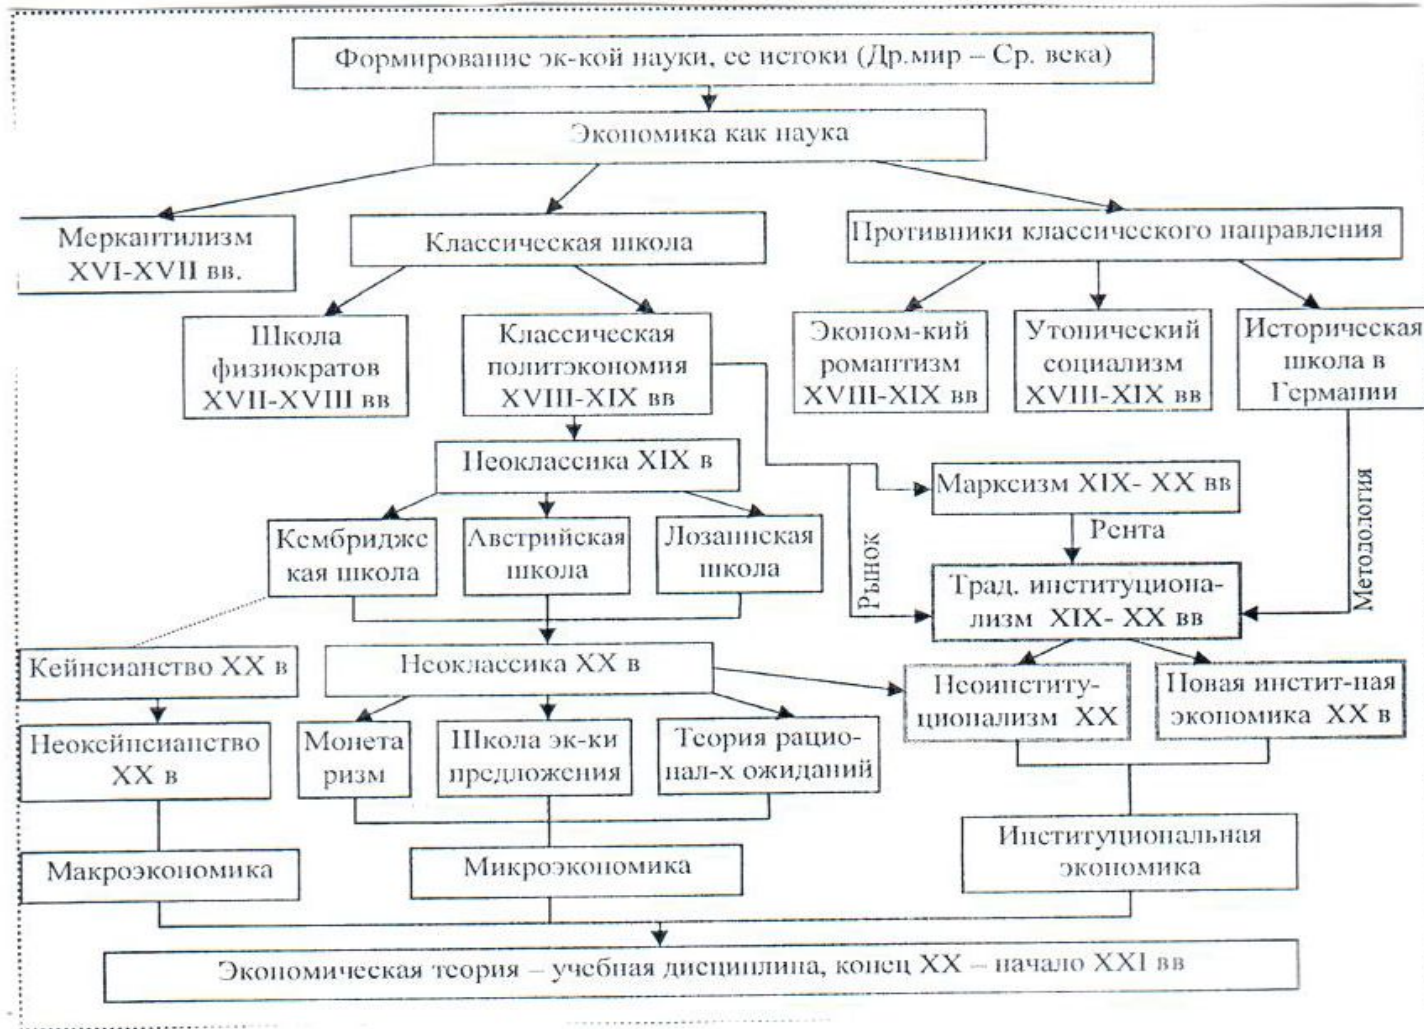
Формирование эк-кой науки, ее истоки (Др.мир – Ср. века)

Экономика как наука

Меркантилизм XVI-XVII вв.

Классическая школа

Противники классического направления

Школа физиократов XVII-XVIII вв

Классическая политэкономия XVIII-XIX вв

Эконом-кий романтизм XVIII-XIX вв

Утопический социализм XVIII-XIX вв

Историческая школа в Германии

Неоклассика XIX в

Марксизм XIX- XX вв

Рента

Рынок

Методология

Кембриджская школа

Австрийская школа

Лозанская школа

Трад. институционализм XIX- XX вв

Кейнсианство XX в

Неоклассика XX в

Неоинституционализм XX

Новая инстит-ная экономика XX в

Неокейнсианство XX в

Монетаризм

Школа эк-ки предложения

Теория рационал-х ожиданий

Институциональная экономика

Макроэкономика

Микроэкономика

Экономическая теория – учебная дисциплина, конец XX – начало XXI вв